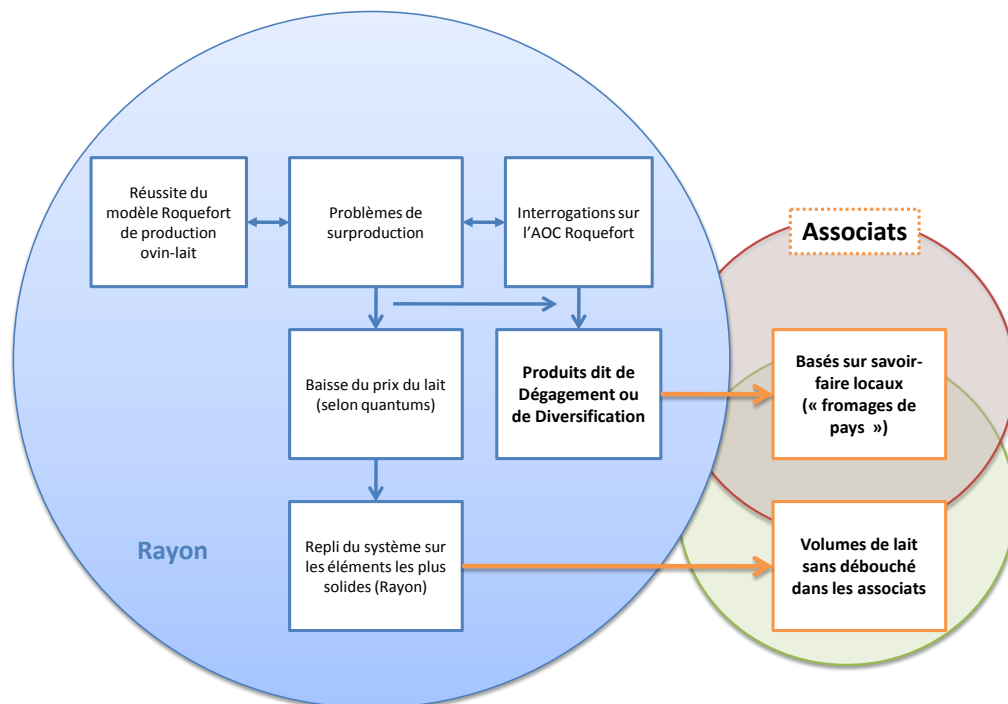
Réussite du modèle Roquefort de production ovin-lait

Problèmes de surproduction

Interrogations sur l'AOC Roquefort

Associats

Baisse du prix du lait (selon quantums)

Produits dit de Dégagement ou de Diversification

Basés sur savoir-faire locaux (« fromages de pays »)

Rayon

Repli du système sur les éléments les plus solides (Rayon)

Volumes de lait sans débouché dans les associats